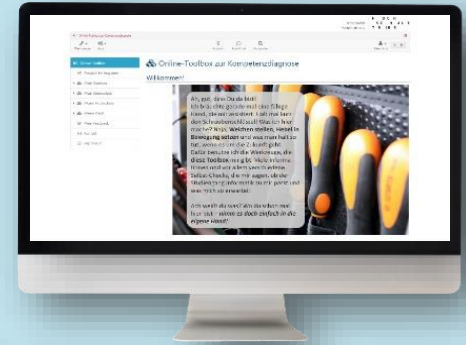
Online-Toolbox zur Kompetenzdiagnose

Willkommen!

Ah, gut, dass Du da bist! Ich brauche gerade mal eine fähige Hand, die mir assistiert. Hilfst mal kurz den Schraubenschlüssel? Was ich hier mache? Na ja. Weichen stellen, Hebel in Bewegung setzen und was man halt so tut, wenn es um die Zukunft geht. Dafür benutze ich die Werkzeuge, die diese Toolbox hergibt. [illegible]

Ach weißt du was? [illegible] – nimm es doch einfach in die eigene Hand!